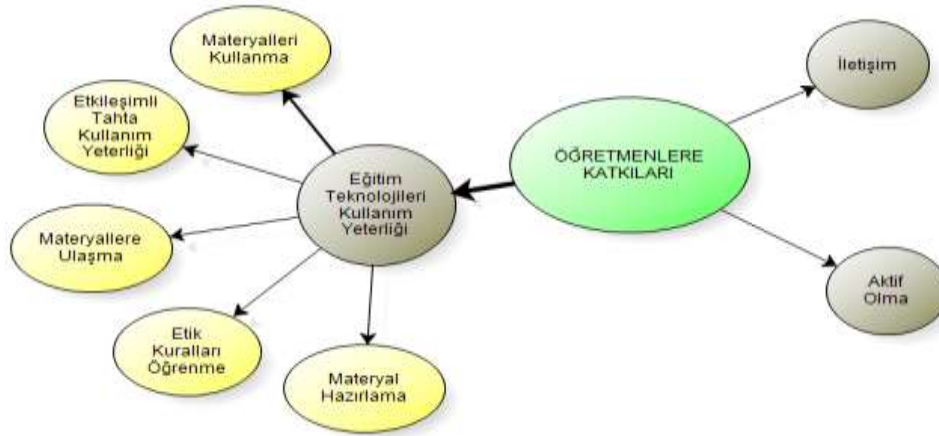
ÖĞRETMENLERE KATKILARI

İletişim

Aktif Olma

Eğitim Teknolojileri Kullanım Yeterliği

Materyalleri Kullanma

Etkileşimli Tahta Kullanım Yeterliği

Materyallere Ulaşma

Etik Kuralları Öğrenme

Materyal Hazırlama